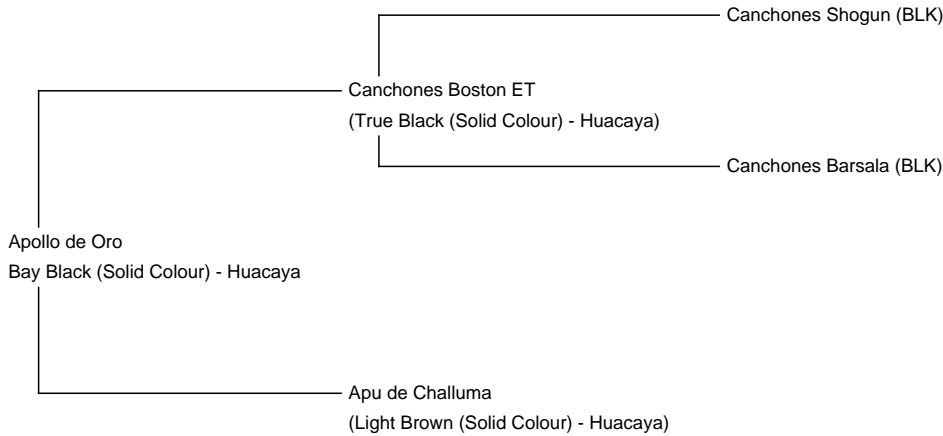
Canchones Shogun (BLK)

Canchones Boston ET
(True Black (Solid Colour) - Huacaya)

Canchones Barsala (BLK)

Apollo de Oro
Bay Black (Solid Colour) - Huacaya

Apu de Challuma
(Light Brown (Solid Colour) - Huacaya)